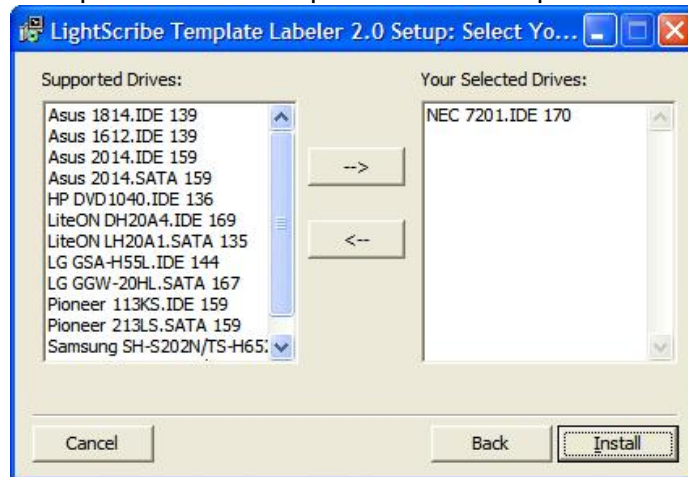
LightScribe Template Labeler 2.0 Setup: Select Yo...

Supported Drives:

Asus 1814.IDE 139
Asus 1612.IDE 139
Asus 2014.IDE 159
Asus 2014.SATA 159
HP DVD1040.IDE 136
LiteON DH20A4.IDE 169
LiteON LH20A1.SATA 135
LG GSA-H55L.IDE 144
LG GGW-20HL.SATA 167
Pioneer 113KS.IDE 159
Pioneer 213LS.SATA 159
Samsung SH-S202N/TS-H65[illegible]

-->

<--

Your Selected Drives:

NEC 7201.IDE 170

Cancel

Back

Install